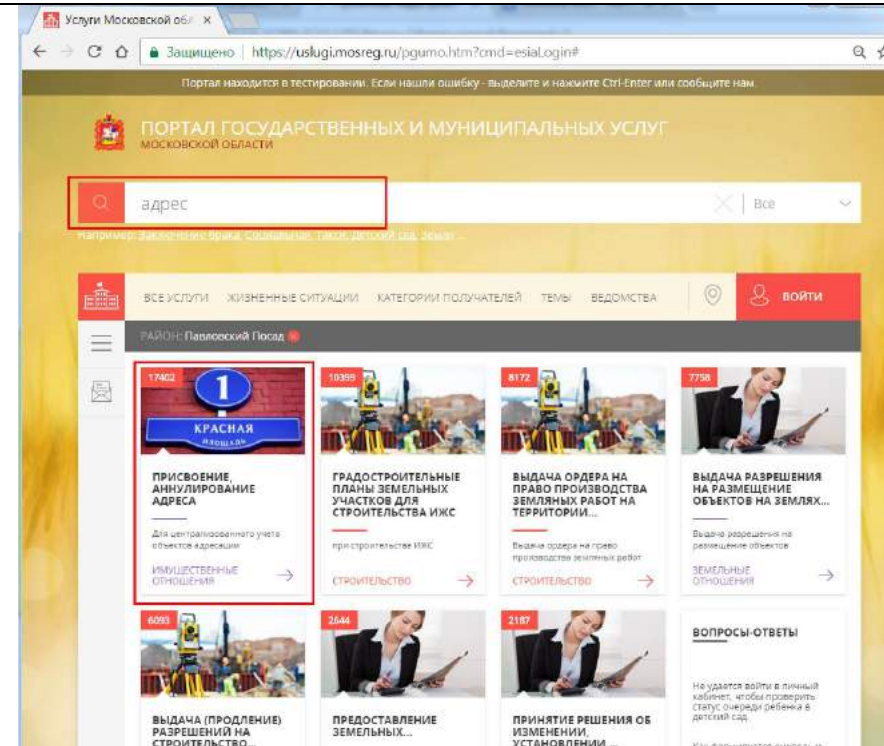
Услуги Московской об ×

Защищено | https://uslugi.mosreg.ru/pgumo.htm?cmd=esiaLogin#

Портал находится в тестировании. Если нашли ошибку - выделите и нажмите Ctrl-Enter или сообщите нам.

ПОРТАЛ ГОСУДАРСТВЕННЫХ И МУНИЦИПАЛЬНЫХ УСЛУГ
МОСКОВСКОЙ ОБЛАСТИ

адрес

Все

Например: заключение брака, социальные, такси, детский сад, земли ...

ВСЕ УСЛУГИ ЖИЗНЕННЫЕ СИТУАЦИИ КАТЕГОРИИ ПОЛУЧАТЕЛЕЙ ТЕМЫ ВЕДОМСТВА

ВОЙТИ

РАЙОН: Павловский Посад

17402
1
КРАСНАЯ ПЛОЩАДЬ
ПРИСВОЕНИЕ, АННУЛИРОВАНИЕ АДРЕСА
Для централизованного учета объектов адресации
ИМУЩЕСТВЕННЫЕ ОТНОШЕНИЯ

10399
ГРАДОСТРОИТЕЛЬНЫЕ ПЛАНЫ ЗЕМЕЛЬНЫХ УЧАСТКОВ ДЛЯ СТРОИТЕЛЬСТВА ИЖС
при строительстве ИЖС
СТРОИТЕЛЬСТВО

8172
ВЫДАЧА ОРДЕРА НА ПРАВО ПРОИЗВОДСТВА ЗЕМЛЯНЫХ РАБОТ НА ТЕРРИТОРИИ...
Выдача ордера на право производства земляных работ
СТРОИТЕЛЬСТВО

7758
ВЫДАЧА РАЗРЕШЕНИЯ НА РАЗМЕЩЕНИЕ ОБЪЕКТОВ НА ЗЕМЛЯХ...
Выдача разрешения на размещение объектов
ЗЕМЕЛЬНЫЕ ОТНОШЕНИЯ

6093
ВЫДАЧА (ПРОДЛЕНИЕ) РАЗРЕШЕНИЙ НА СТРОИТЕЛЬСТВО...

2644
ПРЕДОСТАВЛЕНИЕ ЗЕМЕЛЬНЫХ...

2187
ПРИНЯТИЕ РЕШЕНИЯ ОБ ИЗМЕНЕНИИ, УСТАНОВЛЕНИИ...

ВОПРОСЫ-ОТВЕТЫ
Не удается войти в личный кабинет, чтобы проверить статус очереди ребенка в детский сад.
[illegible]